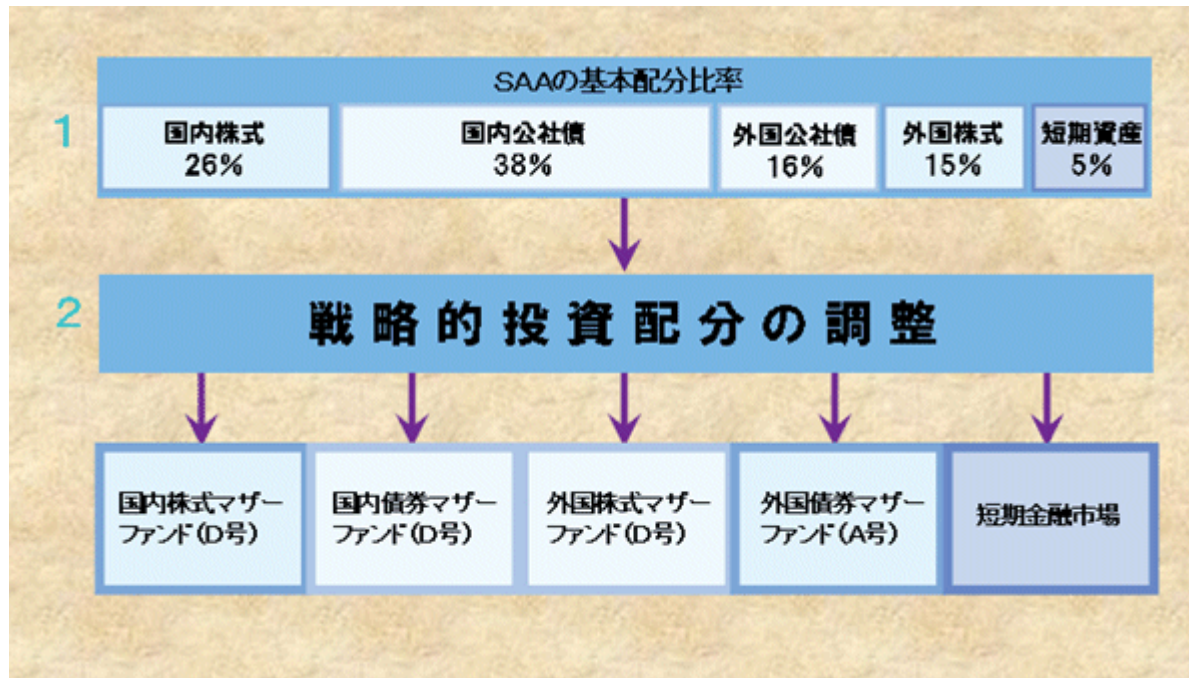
SAAの基本配分比率

1

| 国内株式 26% | 国内公社債 38% | 外国公社債 16% | 外国株式 15% | 短期資産 5% |
|---|---|---|---|---|

2

戦略的投資配分の調整

| 国内株式マザーファンド(D号) | 国内債券マザーファンド(D号) | 外国株式マザーファンド(D号) | 外国債券マザーファンド(A号) | 短期金融市場 |
|---|---|---|---|---|